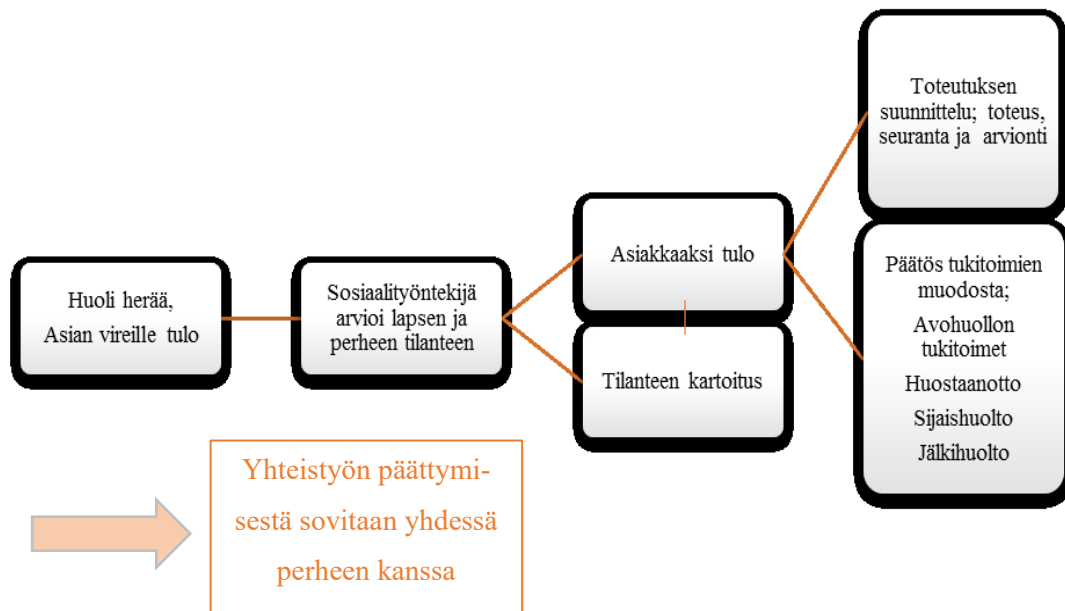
Huoli herää,
Asian vireille tulo

Sosiaalityöntekijä arvioi lapsen ja perheen tilanteen

Asiakkaaksi tulo

Tilanteen kartoitus

Toteutuksen suunnittelu; toteus, seuranta ja arvionti

Päätös tukitoimien muodosta;
Avohuollon tukitoimet
Huostaanotto
Sijaishuolto
Jälkihuolto

Yhteistyön päättymisestä sovitaan yhdessä perheen kanssa